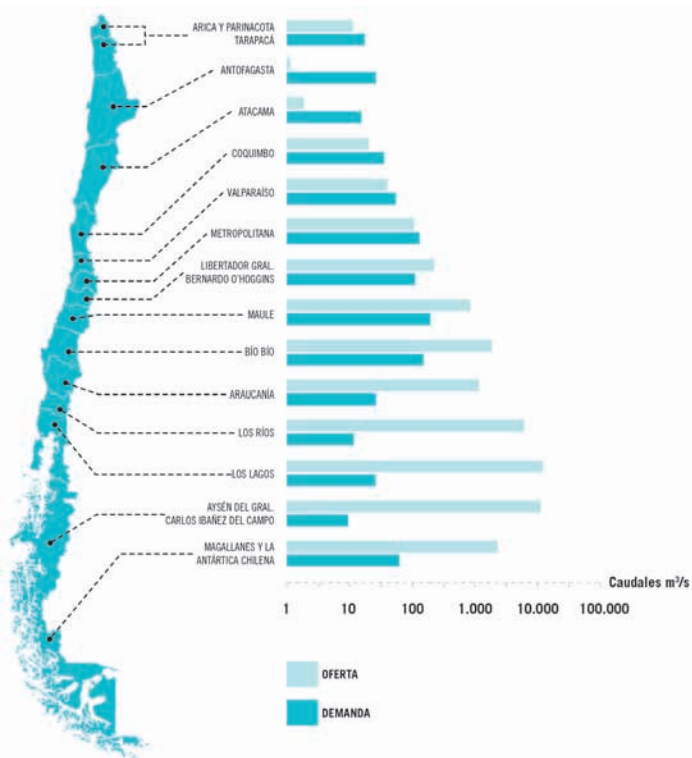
ARICA Y PARINACOTA
TARAPACÁ
ANTOFAGASTA
ATACAMA
COQUIMBO
VALPARAÍSO
METROPOLITANA
LIBERTADOR GRAL. BERNARDO O'HIGGINS
MAULE
BÍO BÍO
ARAUCANÍA
LOS RÍOS
LOS LAGOS
AYSÉN DEL GRAL. CARLOS IBAÑEZ DEL CAMPO
MAGALLANES Y LA ANTÁRTICA CHILENA

Caudales m³/s
1 10 100 1.000 10.000 100.000

OFERTA
DEMANDA